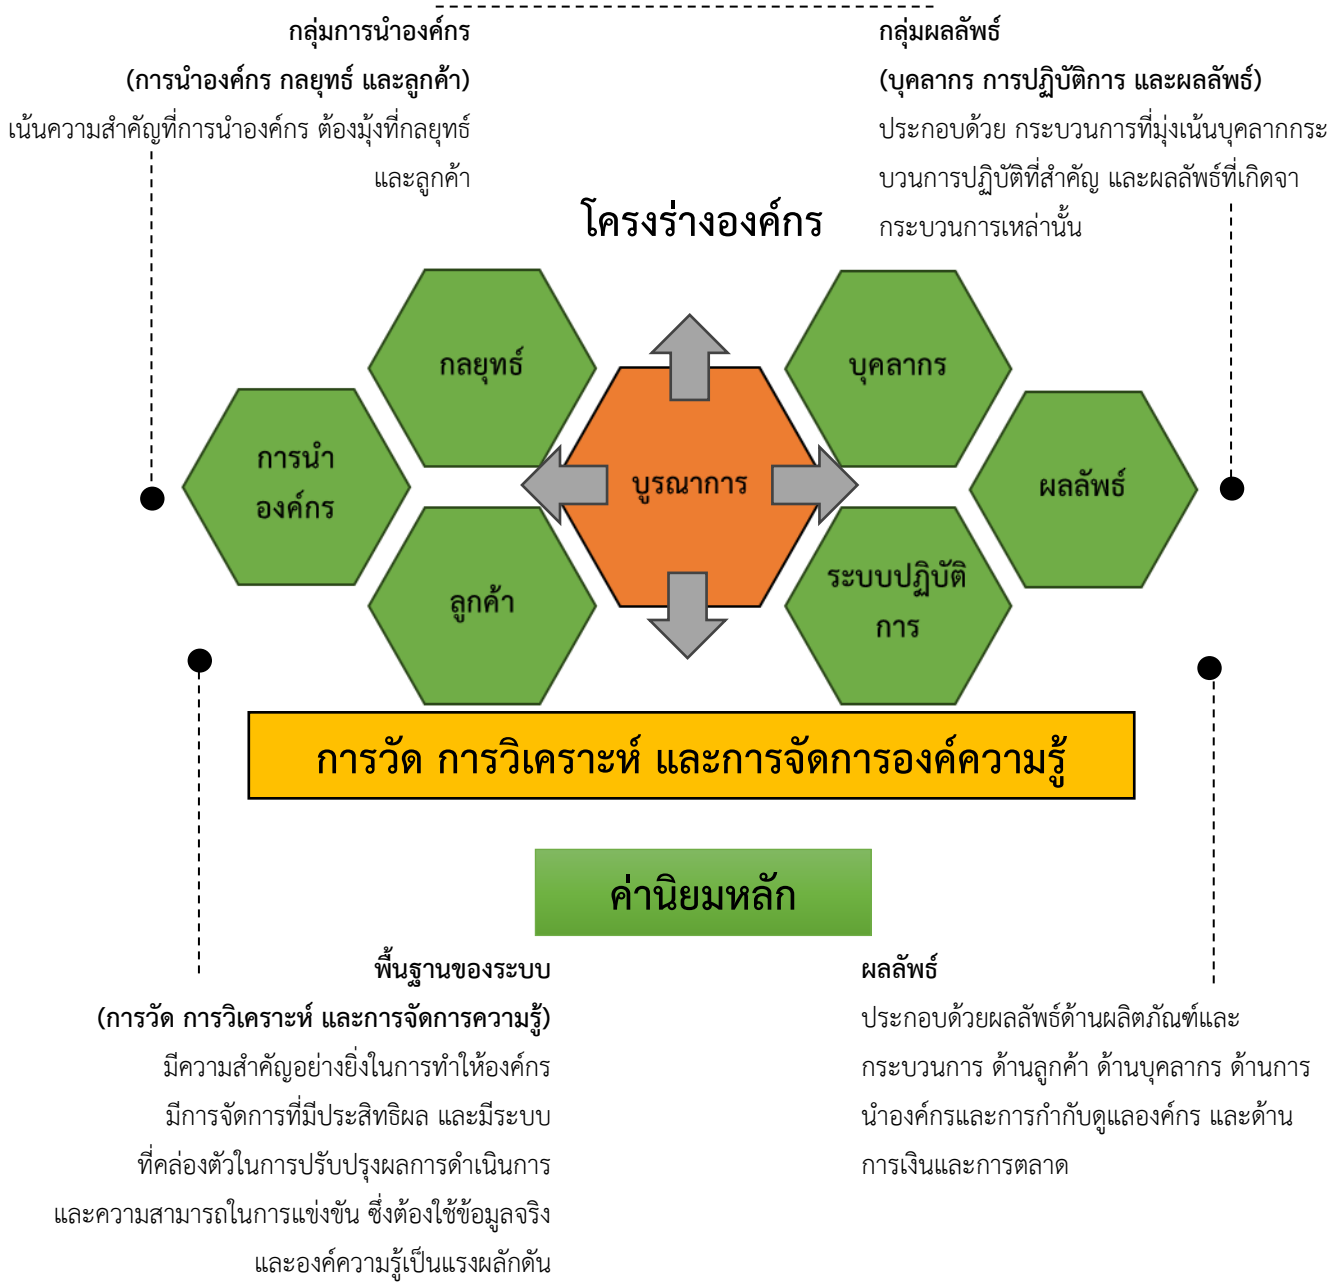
กลุ่มการนำองค์กร
(การนำองค์กร กลยุทธ์ และลูกค้า)
เน้นความสำคัญที่การนำองค์กร ต้องมุ้งที่กลยุทธ์และลูกค้า

กลุ่มผลลัพธ์
(บุคลากร การปฏิบัติการ และผลลัพธ์)
ประกอบด้วย กระบวนการที่มุ่งเน้นบุคลากรกระบวนการปฏิบัติที่สำคัญ และผลลัพธ์ที่เกิดจากระบวนการเหล่านั้น

โครงร่างองค์กร

กลยุทธ์

การนำองค์กร

บูรณาการ

ลูกค้า

บุคลากร

ผลลัพธ์

ระบบปฏิบัติการ

การวัด การวิเคราะห์ และการจัดการองค์ความรู้

ค่านิยมหลัก

พื้นฐานของระบบ
(การวัด การวิเคราะห์ และการจัดการความรู้)
มีความสำคัญอย่างยิ่งในการทำให้องค์กรมีการจัดการที่มีประสิทธิผล และมีระบบที่คล่องตัวในการปรับปรุงผลการดำเนินการและความสามารถในการแข่งขัน ซึ่งต้องใช้ข้อมูลจริงและองค์ความรู้เป็นแรงผลักดัน

ผลลัพธ์
ประกอบด้วยผลลัพธ์ด้านผลิตภัณฑ์และกระบวนการ ด้านลูกค้า ด้านบุคลากร ด้านการนำองค์กรและการกำกับดูแลองค์กร และด้านการเงินและการตลาด